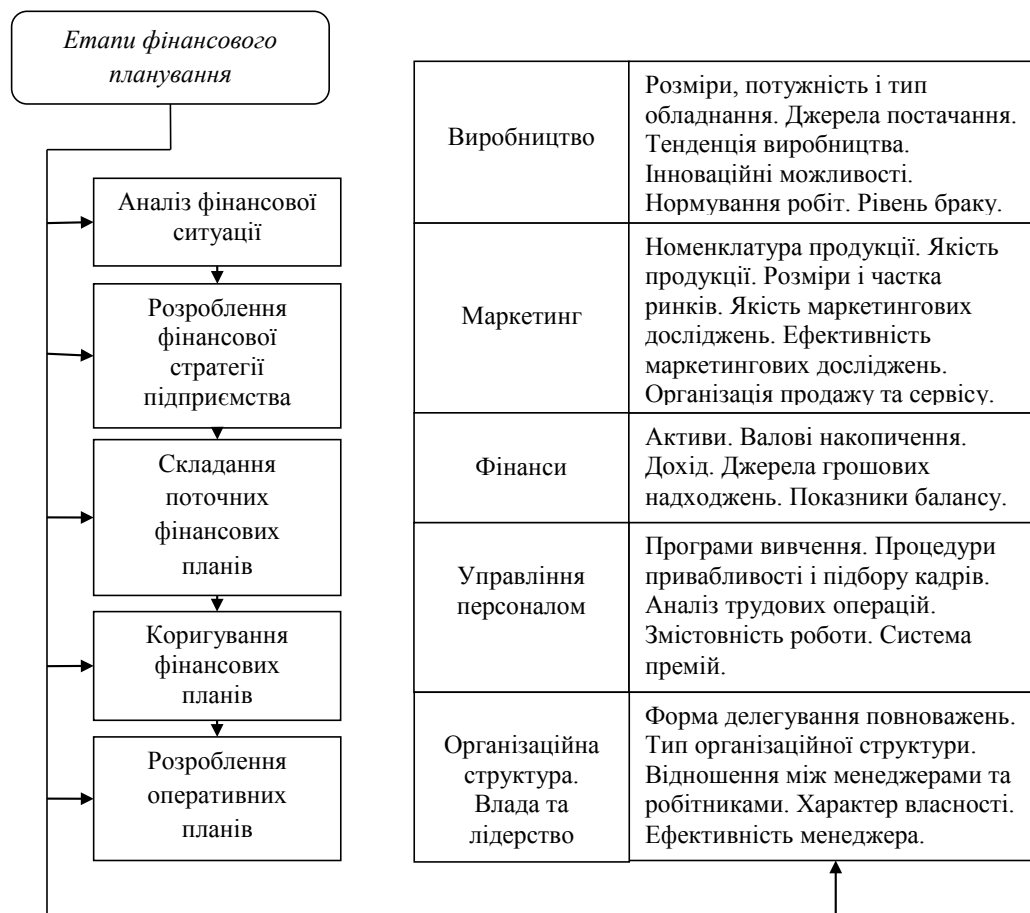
Етапи фінансового планування

Аналіз фінансової ситуації

Розроблення фінансової стратегії підприємства

Складання поточних фінансових планів

Коригування фінансових планів

Розроблення оперативних планів

| Виробництво | Розміри, потужність і тип обладнання. Джерела постачання. Тенденція виробництва. Інноваційні можливості. Нормування робіт. Рівень браку. |
|---|---|
| Маркетинг | Номенклатура продукції. Якість продукції. Розміри і частка ринків. Якість маркетингових досліджень. Ефективність маркетингових досліджень. Організація продажу та сервісу. |
| Фінанси | Активи. Валові накопичення. Дохід. Джерела грошових надходжень. Показники балансу. |
| Управління персоналом | Програми вивчення. Процедури привабливості і підбору кадрів. Аналіз трудових операцій. Змістовність роботи. Система премій. |
| Організаційна структура. Влада та лідерство | Форма делегування повноважень. Тип організаційної структури. Відношення між менеджерами та робітниками. Характер власності. Ефективність менеджера. |